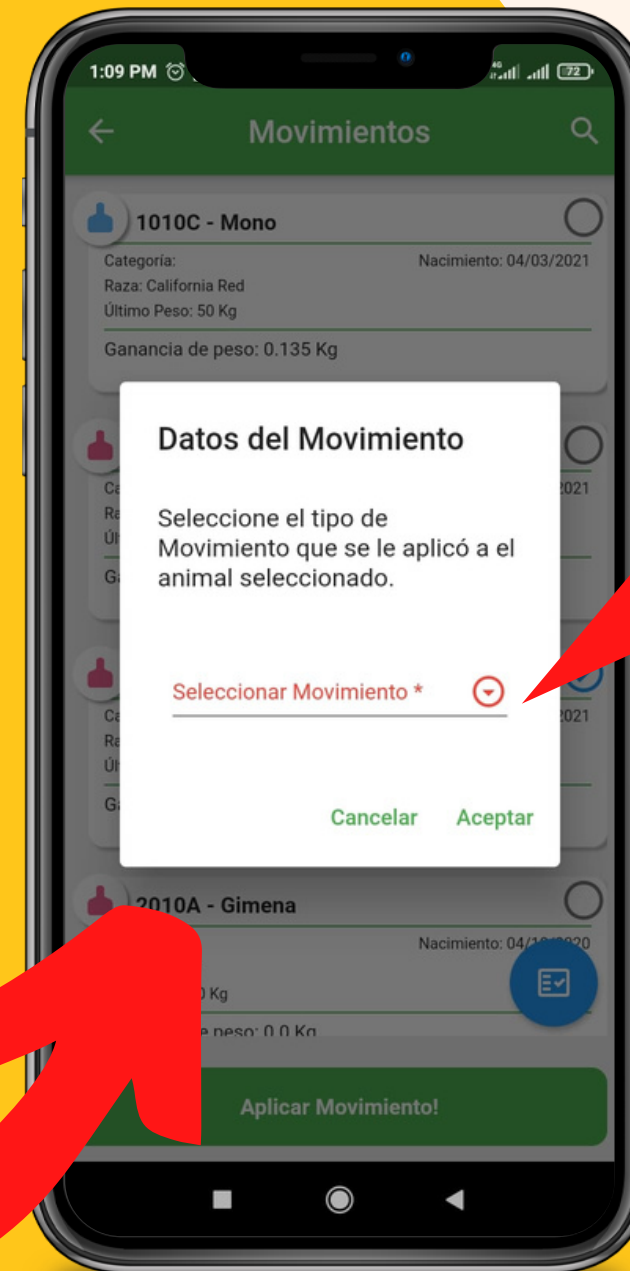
1:09 PM

72

Movimientos

1010C - Mono

Categoría:

Nacimiento: 04/03/2021

Raza: California Red

Último Peso: 50 Kg

Ganancia de peso: 0.135 Kg

Ca
Ra
Últ
Ga

2021

Ca
Ra
Últ
Ga

2021

Datos del Movimiento

Seleccione el tipo de Movimiento que se le aplicó a el animal seleccionado.

Seleccionar Movimiento *

Cancelar Aceptar

2010A - Gimena

Nacimiento: 04/1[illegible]2020

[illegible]0 Kg

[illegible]e peso: 0.0 Kg

Aplicar Movimiento!